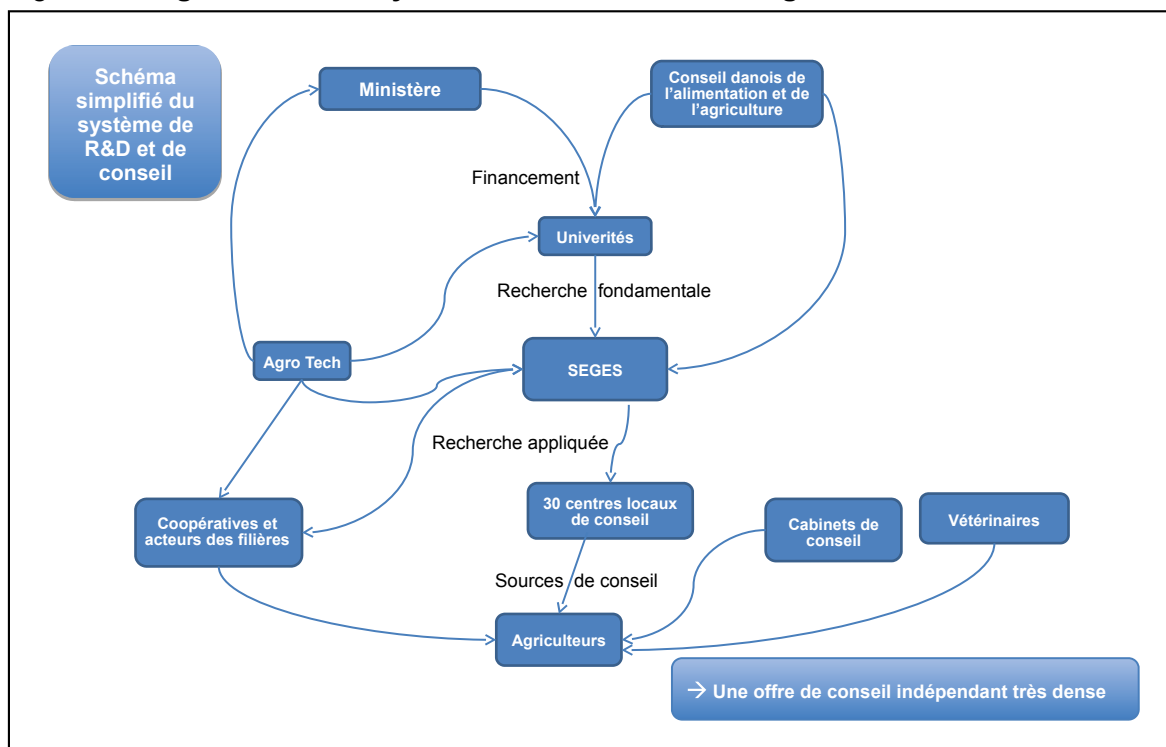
Schéma simplifié du système de R&D et de conseil

Ministère

Conseil danois de l'alimentation et de l'agriculture

Financement

Univerités

Recherche fondamentale

Agro Tech

SEGES

Recherche appliquée

Coopératives et acteurs des filières

30 centres locaux de conseil

Cabinets de conseil

Vétérinaires

Sources de conseil

Agriculteurs

→ Une offre de conseil indépendant très dense